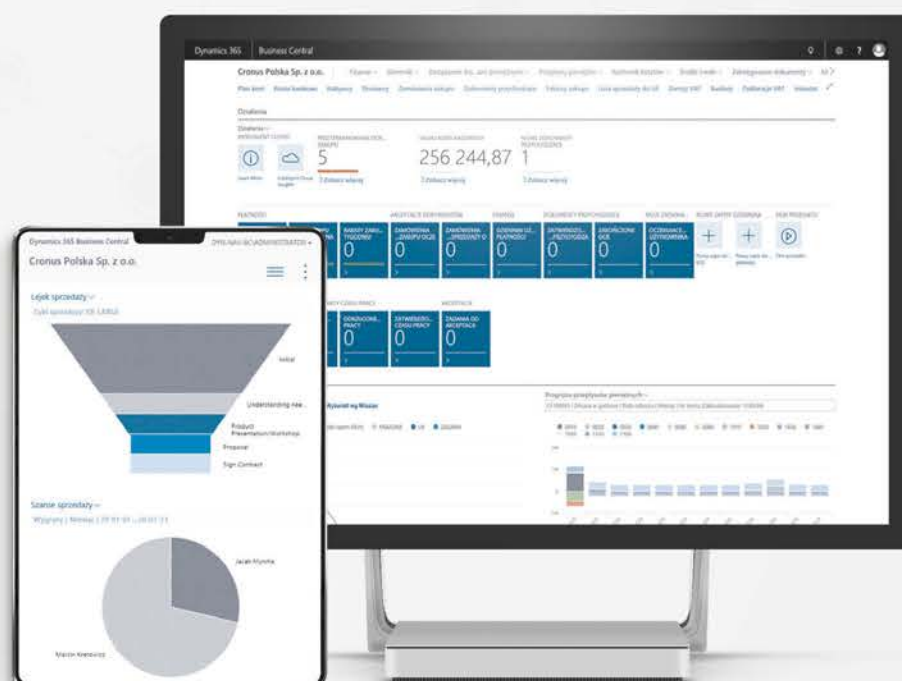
Dynamics 365 Business Central

Cronus Polska Sp. z o.o.

Działania

5

256 244,87

1

0

0

0

0

0

0

0

0

0

0

Dynamics 365 Business Central

Cronus Polska Sp. z o.o.

Lejek sprzedaży

Initial

Understanding nee...

Product Presentation/Workshop

Proposal

Sign Contract

Szanse sprzedaży

Jacek Hlynka

Marcin Krasowicz